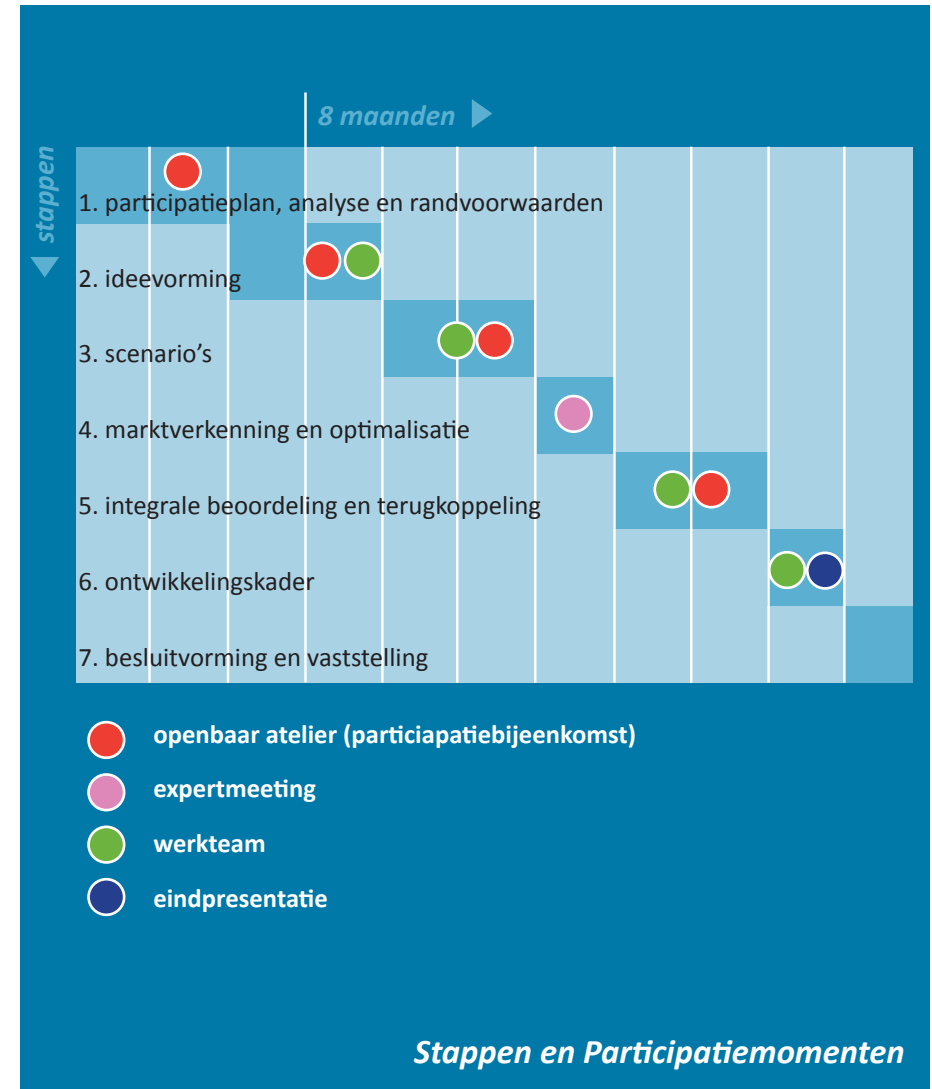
8 maanden

stappen

1. participatieplan, analyse en randvoorwaarden

2. ideevorming

3. scenario's

4. marktverkenning en optimalisatie

5. integrale beoordeling en terugkoppeling

6. ontwikkelingskader

7. besluitvorming en vaststelling

openbaar atelier (particiapatiebijeenkomst)

expertmeeting

werkteam

eindpresentatie

Stappen en Participatiemomenten